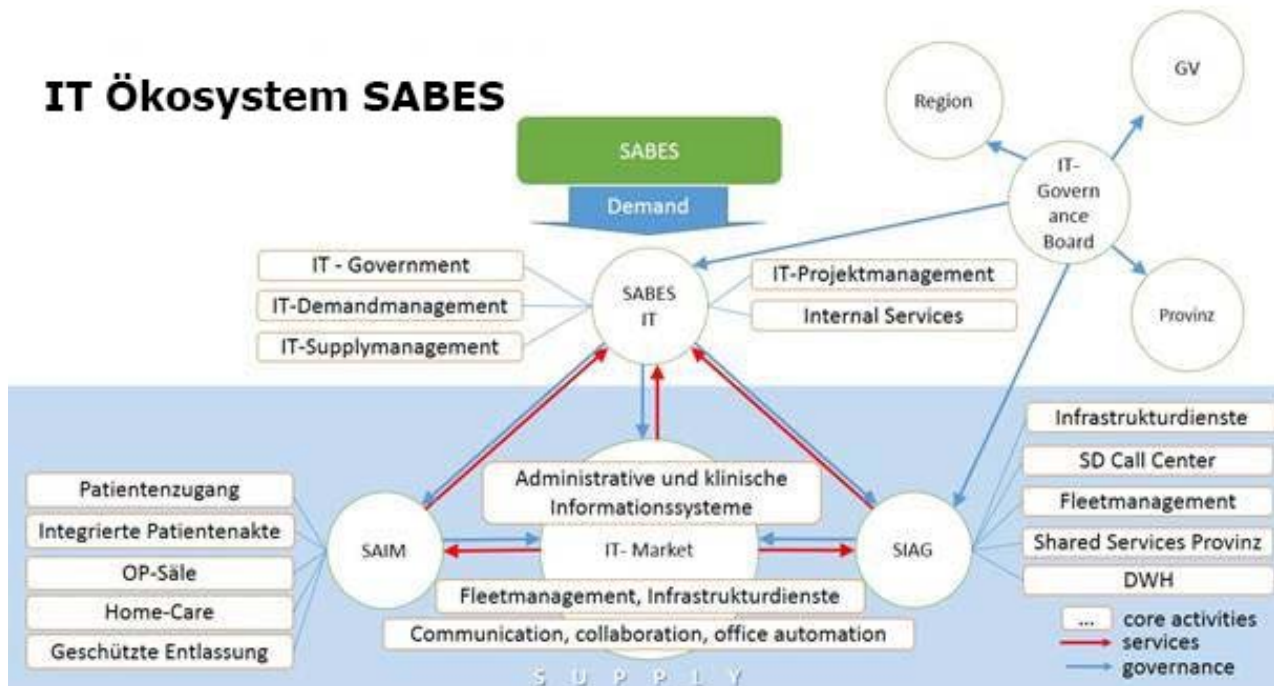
IT Ökosystem SABES

SABES

Demand

Region

GV

IT-Governance Board

Provinz

IT - Government

IT-Demandmanagement

IT-Supplymanagement

SABES IT

IT-Projektmanagement

Internal Services

Infrastrukturdienste

SD Call Center

Fleetmanagement

Shared Services Provinz

DWH

Patientenzugang

Integrierte Patientenakte

OP-Säle

Home-Care

Geschützte Entlassung

SAIM

Administrative und klinische Informationssysteme

IT- Market

Fleetmanagement, Infrastrukturdienste

Communication, collaboration, office automation

SIAG

... core activities

services

governance

S U P P L Y